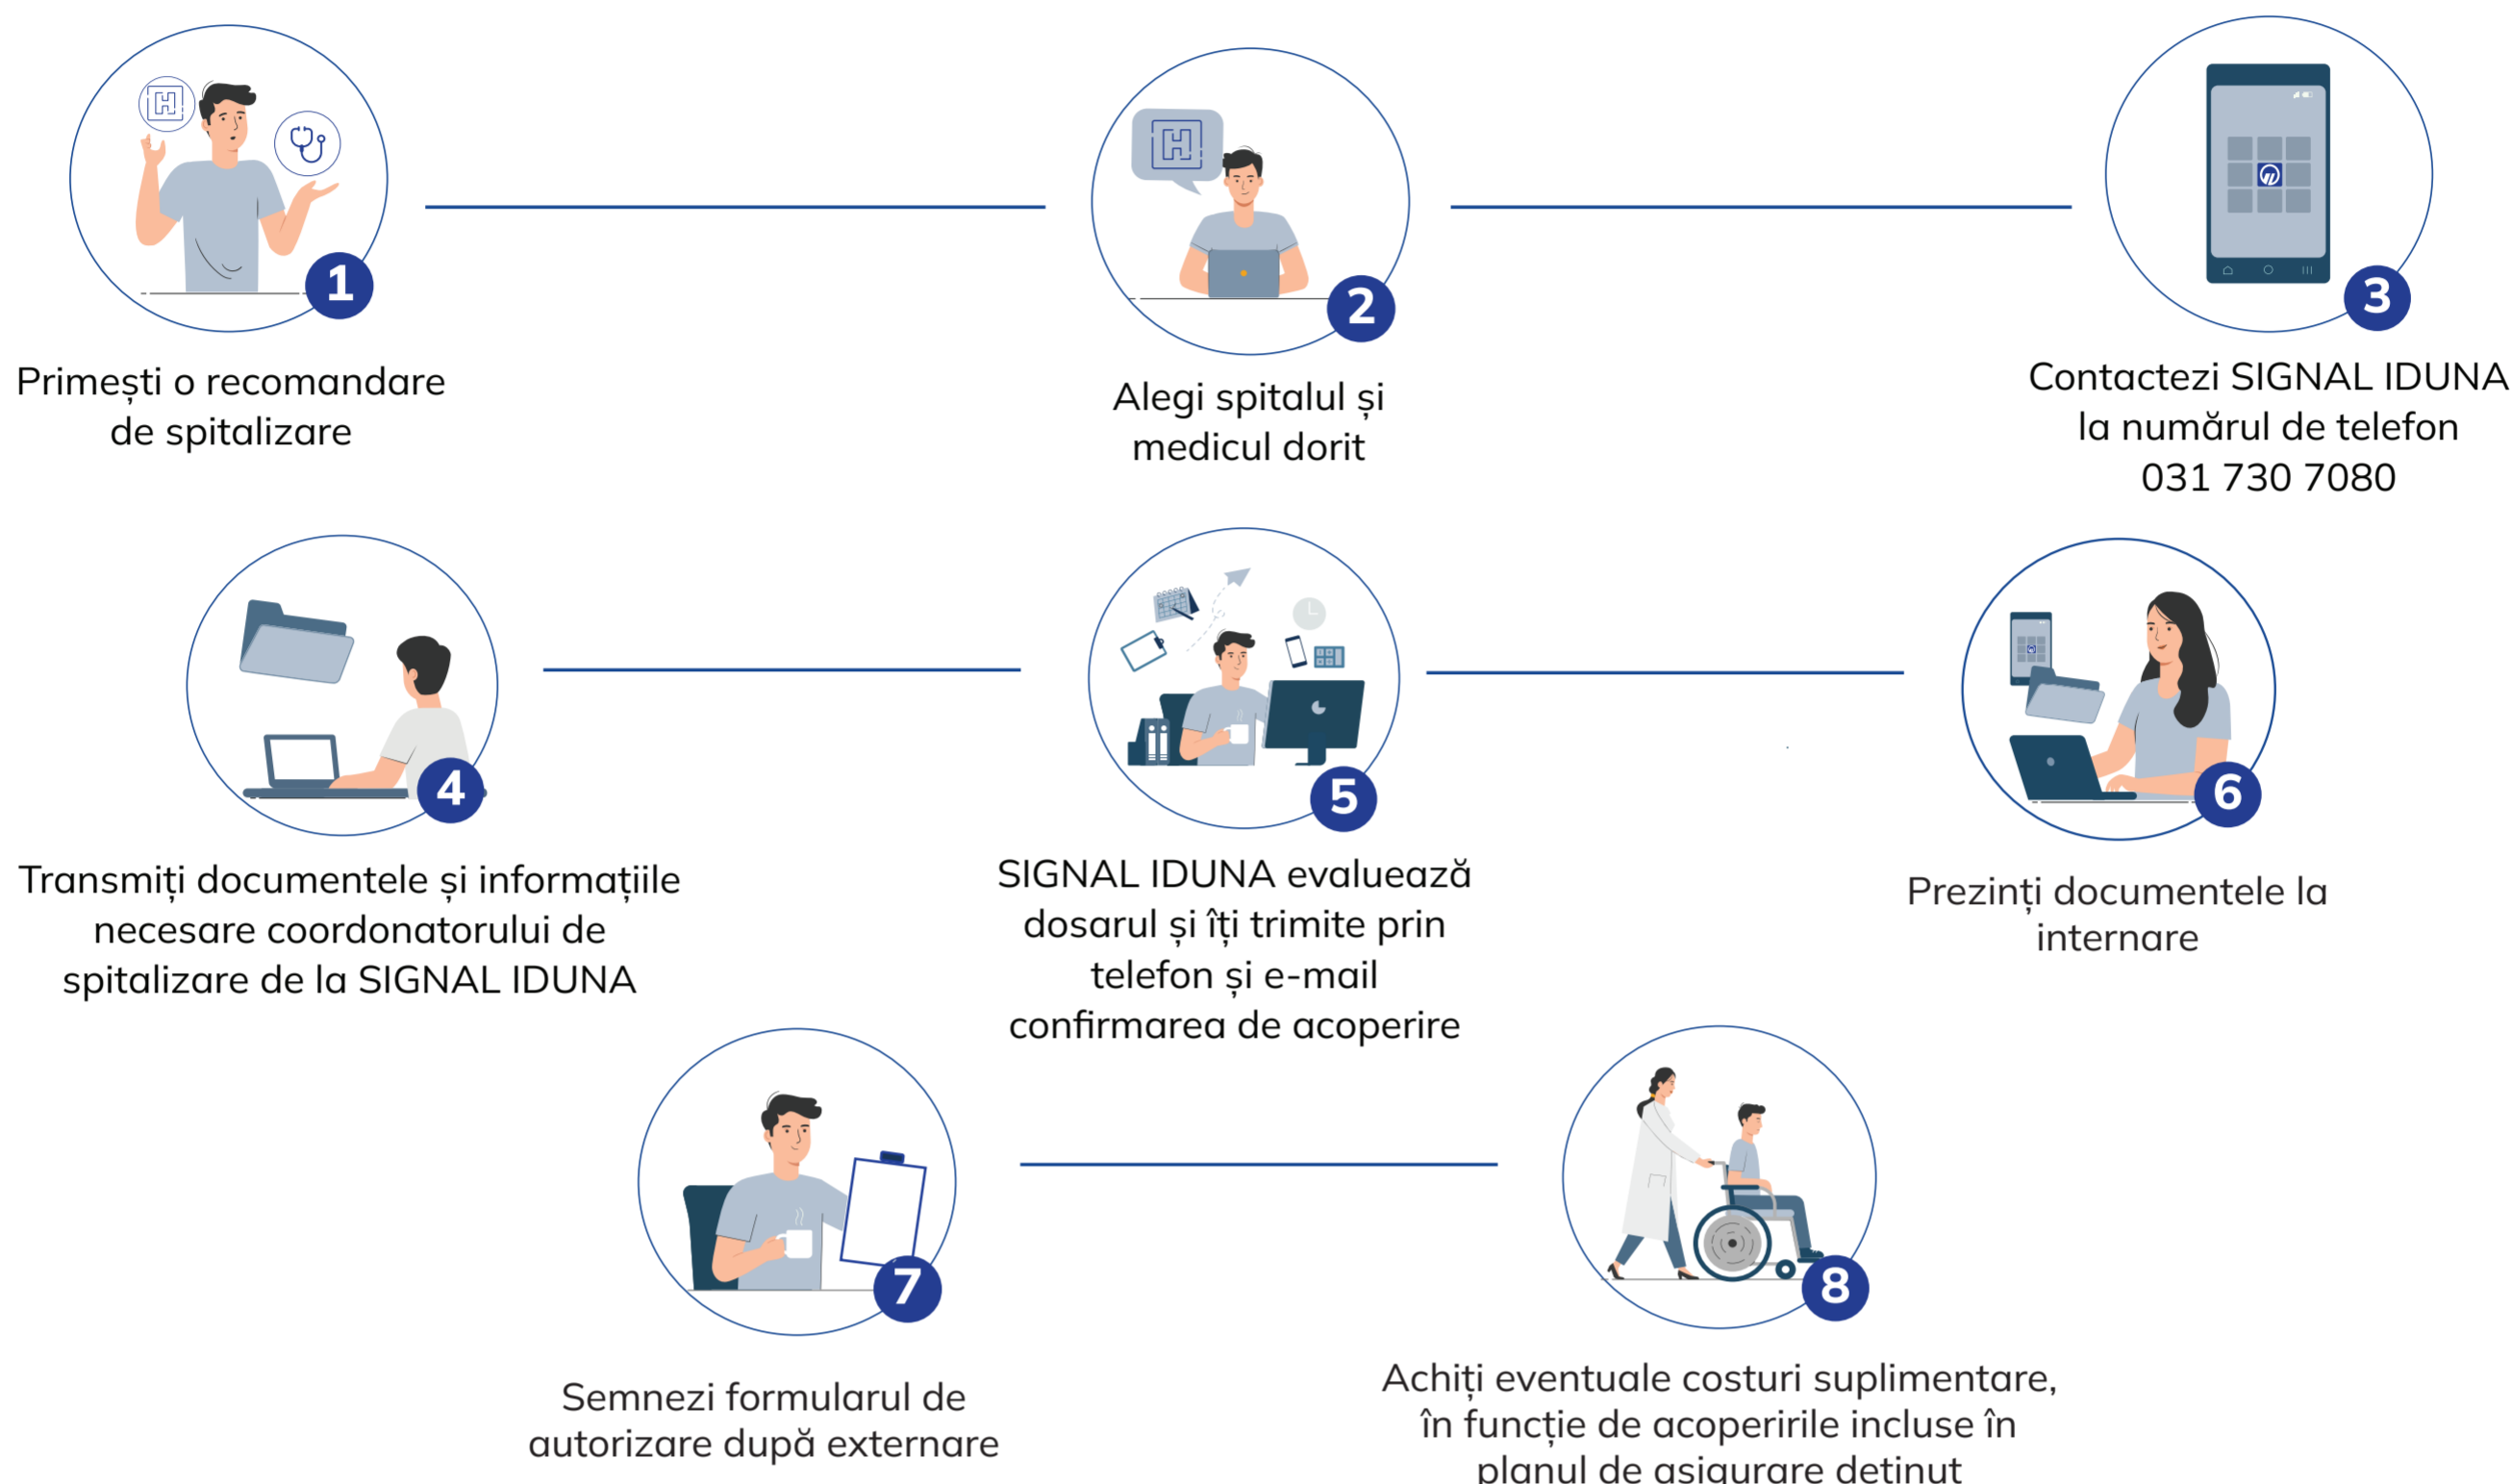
1

Primești o recomandare de spitalizare

2

Alegi spitalul și medicul dorit

3

Contactezi SIGNAL IDUNA la numărul de telefon 031 730 7080

4

Transmiți documentele și informațiile necesare coordonatorului de spitalizare de la SIGNAL IDUNA

5

SIGNAL IDUNA evaluează dosarul și îți trimite prin telefon și e-mail confirmarea de acoperire

6

Prezinți documentele la internare

7

Semnezi formularul de autorizare după externare

8

Achiți eventuale costuri suplimentare, în funcție de acoperirile incluse în planul de asigurare deținut